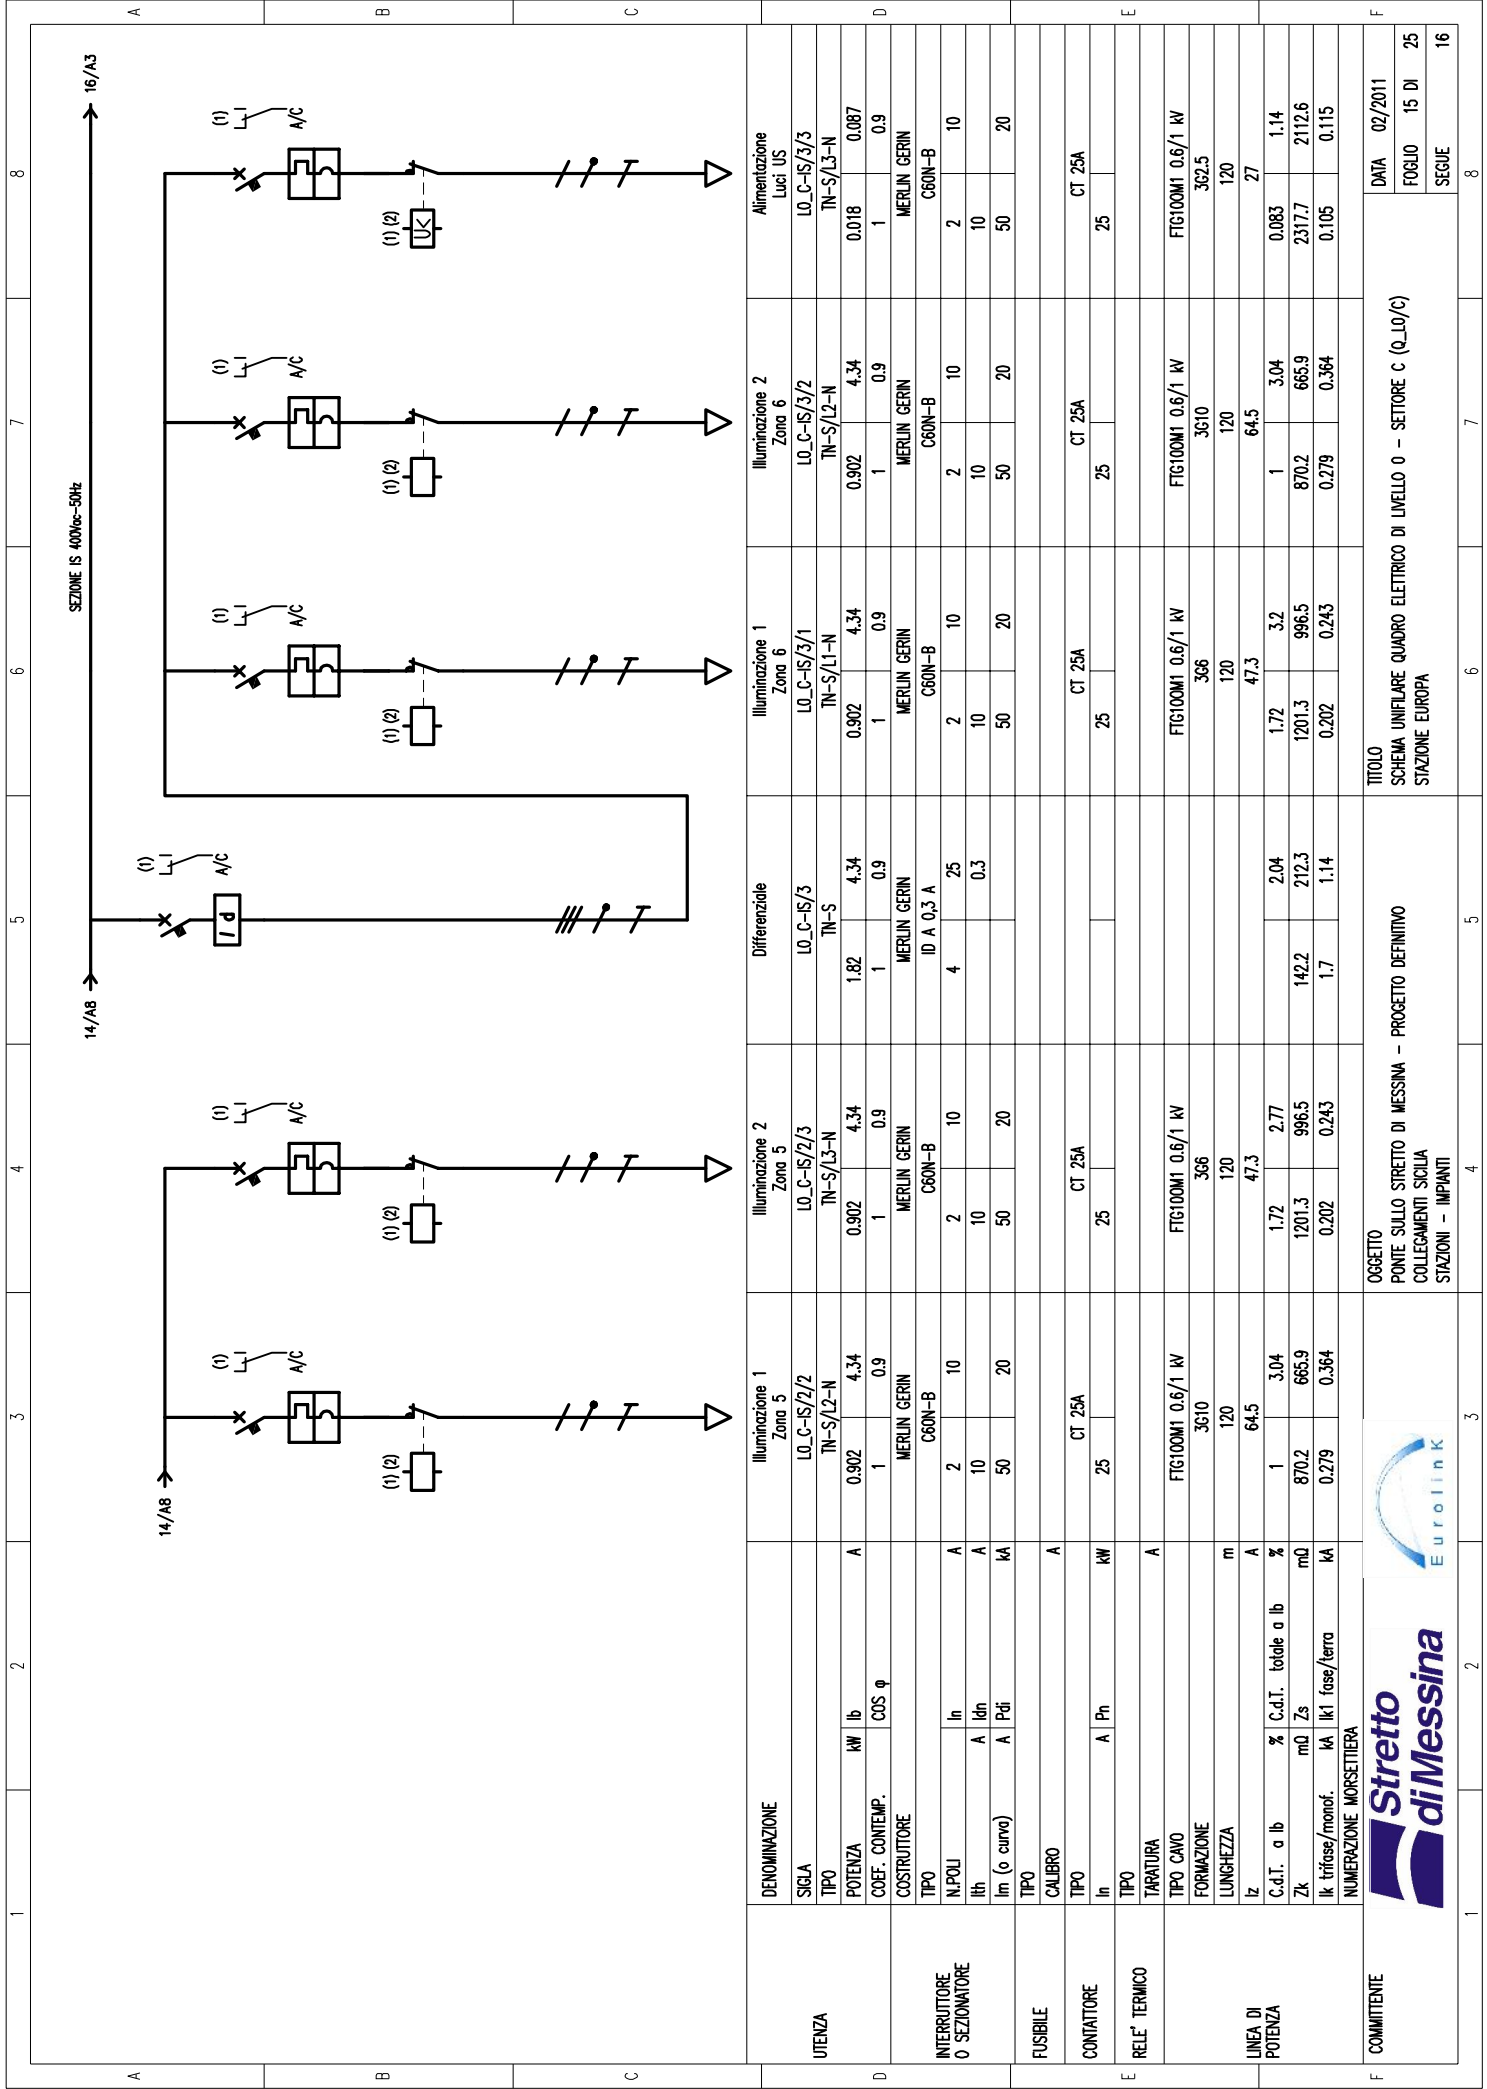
SEZIONE IS 400Vac-50Hz

16/A3

14/A8

14/A8

(1) A/C
(1) (2)

I d

| | | Illuminazione 1 Zona 5 | Illuminazione 2 Zona 6 | Differenziale | Illuminazione 1 Zona 6 | Illuminazione 2 Zona 6 | Alimentazione Luci US |
|---|---|---|---|---|---|---|---|
| UTENZA | DENOMINAZIONE | Illuminazione 1 Zona 5 | Illuminazione 2 Zona 5 | Differenziale | Illuminazione 1 Zona 6 | Illuminazione 2 Zona 6 | Alimentazione Luci US |
| | SIGLA | LO_C-IS/2/2 | LO_C-IS/2/3 | LO_C-IS/3 | LO_C-IS/3/1 | LO_C-IS/3/2 | LO_C-IS/3/3 |
| | TIPO | TN-S/L2-N | TN-S/L3-N | TN-S | TN-S/L1-N | TN-S/L2-N | TN-S/L3-N |
| | POTENZA kW Ib A | 0.902 4.34 | 0.902 4.34 | 1.82 4.34 | 0.902 4.34 | 0.902 4.34 | 0.018 0.087 |
| | COEF. CONTEMP. COS φ | 1 0.9 | 1 0.9 | 1 0.9 | 1 0.9 | 1 0.9 | 1 0.9 |
| INTERRUTTORE O SEZIONATORE | COSTRUTTORE | MERLIN GERIN | MERLIN GERIN | MERLIN GERIN | MERLIN GERIN | MERLIN GERIN | MERLIN GERIN |
| | TIPO | C60N-B | C60N-B | ID A 0,3 A | C60N-B | C60N-B | C60N-B |
| | N.POLI In A | 2 10 | 2 10 | 4 25 | 2 10 | 2 10 | 2 10 |
| | Ith A Idn A | 10 | 10 | 0.3 | 10 | 10 | 10 |
| | Im (o curva) A Pdi kA | 50 20 | 50 20 | | 50 20 | 50 20 | 50 20 |
| FUSIBILE | TIPO | | | | | | |
| | CALIBRO A | | | | | | |
| CONTATTORE | TIPO | CT 25A | CT 25A | | CT 25A | CT 25A | CT 25A |
| | In A Pn kW | 25 | 25 | | 25 | 25 | 25 |
| RELE' TERMICO | TIPO | | | | | | |
| | TARATURA A | | | | | | |
| LINEA DI POTENZA | TIPO CAVO | FTG10OM1 0.6/1 kV | FTG10OM1 0.6/1 kV | | FTG10OM1 0.6/1 kV | FTG10OM1 0.6/1 kV | FTG10OM1 0.6/1 kV |
| | FORMAZIONE | 3G10 | 3G6 | | 3G6 | 3G10 | 3G2.5 |
| | LUNGHEZZA m | 120 | 120 | | 120 | 120 | 120 |
| | Iz A | 64.5 | 47.3 | | 47.3 | 64.5 | 27 |
| | C.d.T. a Ib % C.d.T. totale a Ib % | 1 3.04 | 1.72 2.77 | 2.04 | 1.72 3.2 | 1 3.04 | 0.083 1.14 |
| | Zk mΩ Zs mΩ | 870.2 665.9 | 1201.3 996.5 | 142.2 212.3 | 1201.3 996.5 | 870.2 665.9 | 2317.7 2112.6 |
| | Ik trifase/monof. kA Ik1 fase/terra kA | 0.279 0.364 | 0.202 0.243 | 1.7 1.14 | 0.202 0.243 | 0.279 0.364 | 0.105 0.115 |
| | NUMERAZIONE MORSETTIERA | | | | | | |

COMMITTENTE
Stretto di Messina
Eurolink

OGGETTO
PONTE SULLO STRETTO DI MESSINA – PROGETTO DEFINITIVO
COLLEGAMENTI SICILIA
STAZIONI – IMPIANTI

TITOLO
SCHEMA UNIFILARE QUADRO ELETTRICO DI LIVELLO 0 – SETTORE C (Q_LO/C)
STAZIONE EUROPA

DATA 02/2011
FOGLIO 15 DI 25
SEGUE 16

A B C D E F
1 2 3 4 5 6 7 8